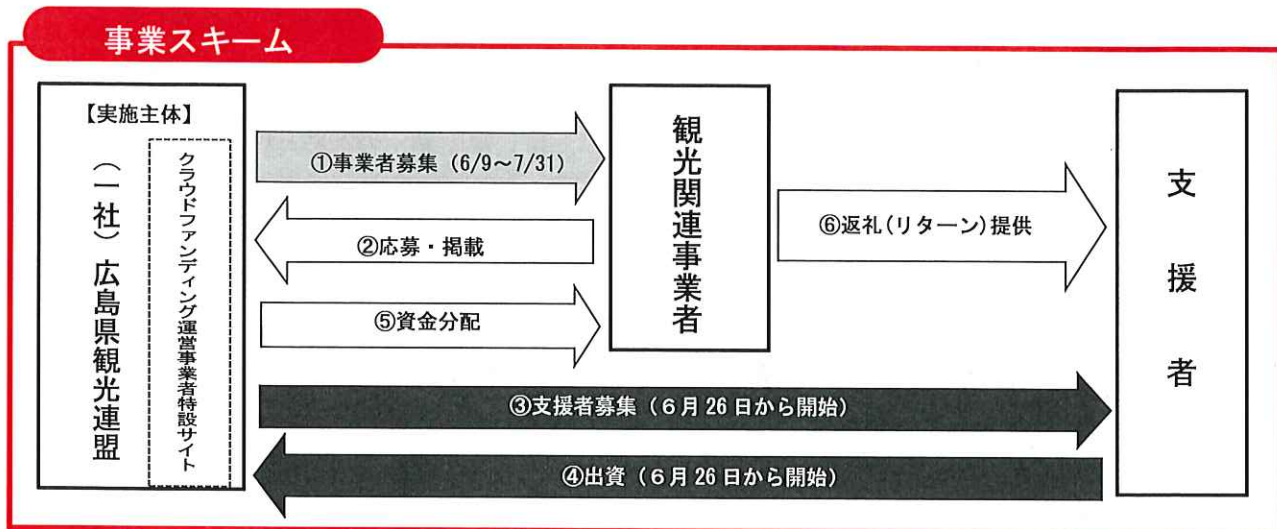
事業スキーム

【実施主体】

（一社）広島県観光連盟

クラウドファンディング運営事業者特設サイト

①事業者募集（6/9～7/31）

②応募・掲載

⑤資金分配

観光関連事業者

⑥返礼（リターン）提供

支援者

③支援者募集（6月26日から開始）

④出資（6月26日から開始）